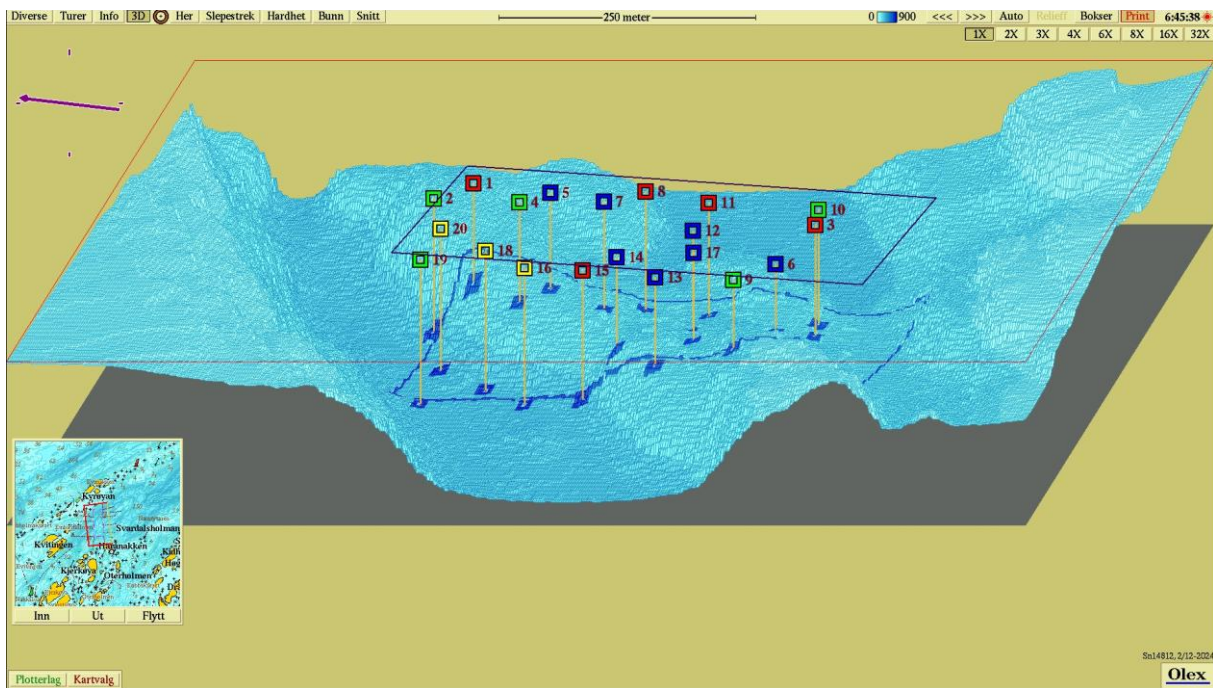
Diverse | Turer | Info | 3D | Her | Slepestrek | Hardhet | Bunn | Snitt

250 meter

0 900 <<< >>> Auto Relieff Bokser Print 6:45:38

1X 2X 3X 4X 6X 8X 16X 32X

1
2
4
5
7
8
11
10
3
20
18
12
17
19
16
15
14
13
9
6

Kyrøyan
Svardalsholman
Kvitingen
Hamnakken
Kjerkøya
Oterholmen

Inn Ut Flytt

Plotterlag Kartvalg

Sn14812, 2/12-2024

Olex